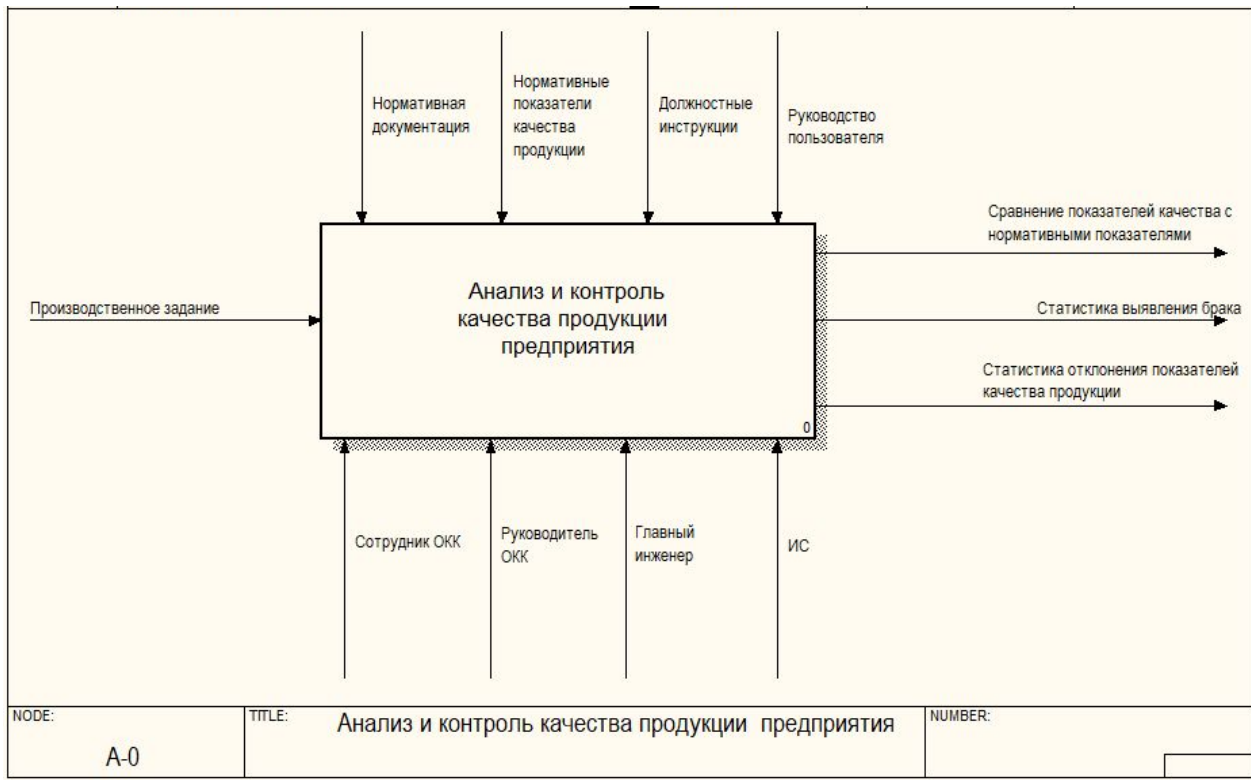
Нормативная документация

Нормативные показатели качества продукции

Должностные инструкции

Руководство пользователя

Сравнение показателей качества с нормативными показателями

Производственное задание

Анализ и контроль качества продукции предприятия

Статистика выявления брака

Статистика отклонения показателей качества продукции

0

Сотрудник ОКК

Руководитель ОКК

Главный инженер

ИС

| NODE: A-0 | TITLE: Анализ и контроль качества продукции предприятия | NUMBER: |
|---|---|---|